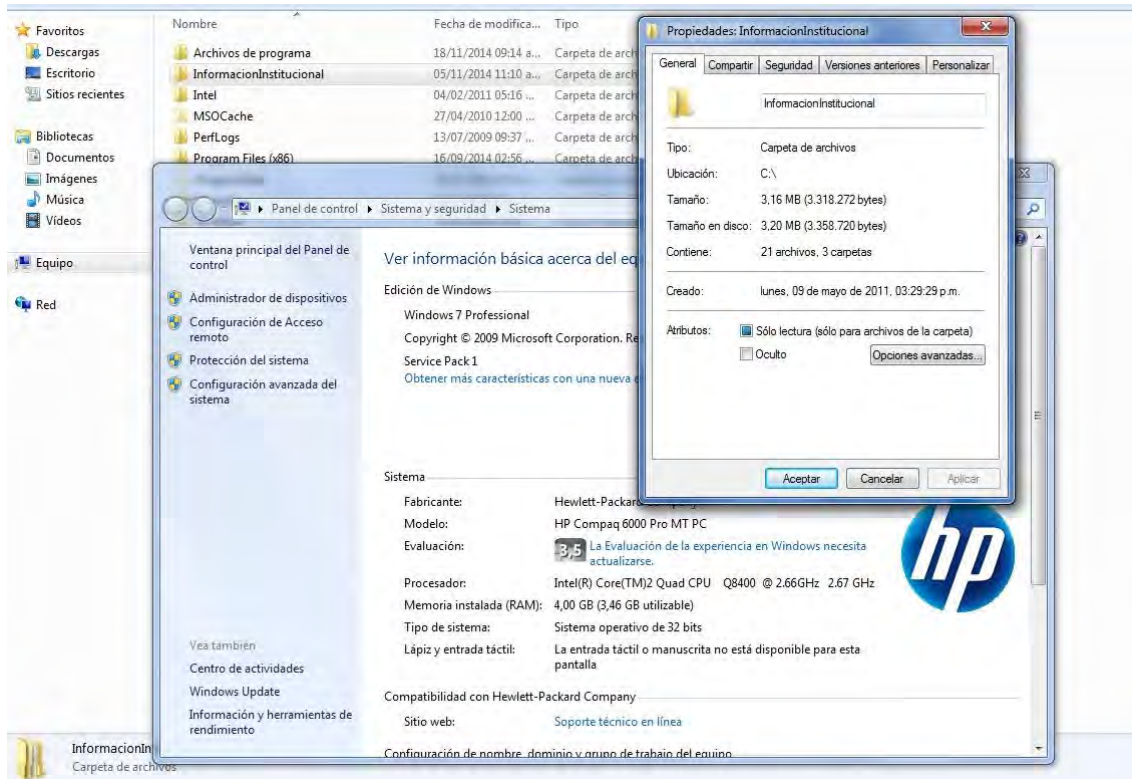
Favoritos
Descargas
Escritorio
Sitios recientes

Bibliotecas
Documentos
Imágenes
Música
Vídeos

Equipo

Red

| Nombre | Fecha de modifica... | Tipo |
|---|---|---|
| Archivos de programa | 18/11/2014 09:14 a... | Carpeta de arch |
| InformacionInstitucional | 05/11/2014 11:10 a... | Carpeta de arch |
| Intel | 04/02/2011 05:16 ... | Carpeta de arch |
| MSOCache | 27/04/2010 12:00 ... | Carpeta de arch |
| PerfLogs | 13/07/2009 09:37 ... | Carpeta de arch |
| Program Files (x86) | 16/09/2014 02:56 ... | Carpeta de arch |

Panel de control ▸ Sistema y seguridad ▸ Sistema

Ventana principal del Panel de control
Administrador de dispositivos
Configuración de Acceso remoto
Protección del sistema
Configuración avanzada del sistema

Vea también
Centro de actividades
Windows Update
Información y herramientas de rendimiento

Ver información básica acerca del eq

Edición de Windows
Windows 7 Professional
Copyright © 2009 Microsoft Corporation. Re
Service Pack 1
Obtener más características con una nueva e

Sistema
Fabricante: Hewlett-Packard
Modelo: HP Compaq 6000 Pro MT PC
Evaluación: 3,5 La Evaluación de la experiencia en Windows necesita actualizarse.
Procesador: Intel(R) Core(TM)2 Quad CPU Q8400 @ 2.66GHz 2.67 GHz
Memoria instalada (RAM): 4,00 GB (3,46 GB utilizable)
Tipo de sistema: Sistema operativo de 32 bits
Lápiz y entrada táctil: La entrada táctil o manuscrita no está disponible para esta pantalla

Compatibilidad con Hewlett-Packard Company
Sitio web: Soporte técnico en línea

Configuración de nombre, dominio y grupo de trabajo del equipo

hp

Propiedades: InformacionInstitucional
General | Compartir | Seguridad | Versiones anteriores | Personalizar
InformacionInstitucional
Tipo: Carpeta de archivos
Ubicación: C:\
Tamaño: 3,16 MB (3.318.272 bytes)
Tamaño en disco: 3,20 MB (3.358.720 bytes)
Contiene: 21 archivos, 3 carpetas
Creado: lunes, 09 de mayo de 2011, 03:29:29 p.m.
Atributos: Sólo lectura (sólo para archivos de la carpeta)
Oculto
Opciones avanzadas...
Aceptar Cancelar Aplicar

InformacionIn
Carpeta de archivos